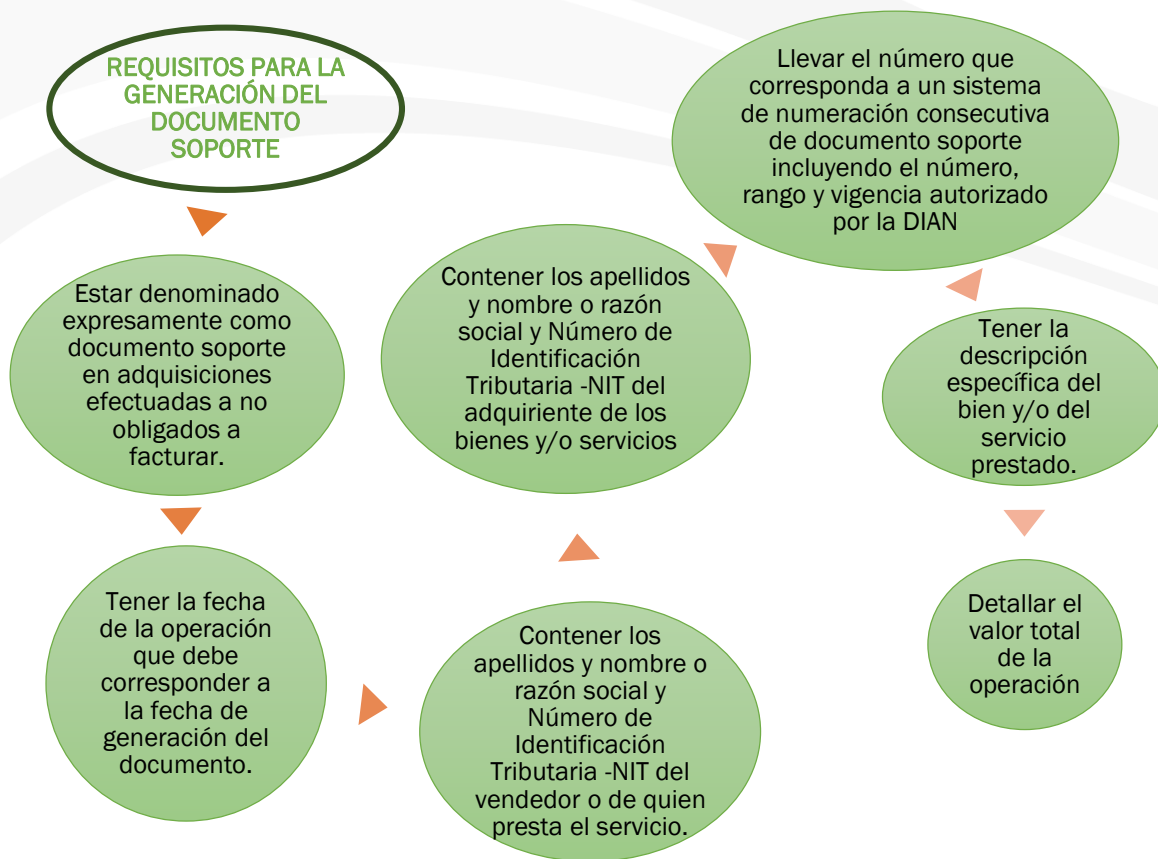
REQUISITOS PARA LA GENERACIÓN DEL DOCUMENTO SOPORTE

Estar denominado expresamente como documento soporte en adquisiciones efectuadas a no obligados a facturar.

Tener la fecha de la operación que debe corresponder a la fecha de generación del documento.

Contener los apellidos y nombre o razón social y Número de Identificación Tributaria -NIT del vendedor o de quien presta el servicio.

Contener los apellidos y nombre o razón social y Número de Identificación Tributaria -NIT del adquiriente de los bienes y/o servicios

Llevar el número que corresponda a un sistema de numeración consecutiva de documento soporte incluyendo el número, rango y vigencia autorizado por la DIAN

Tener la descripción específica del bien y/o del servicio prestado.

Detallar el valor total de la operación